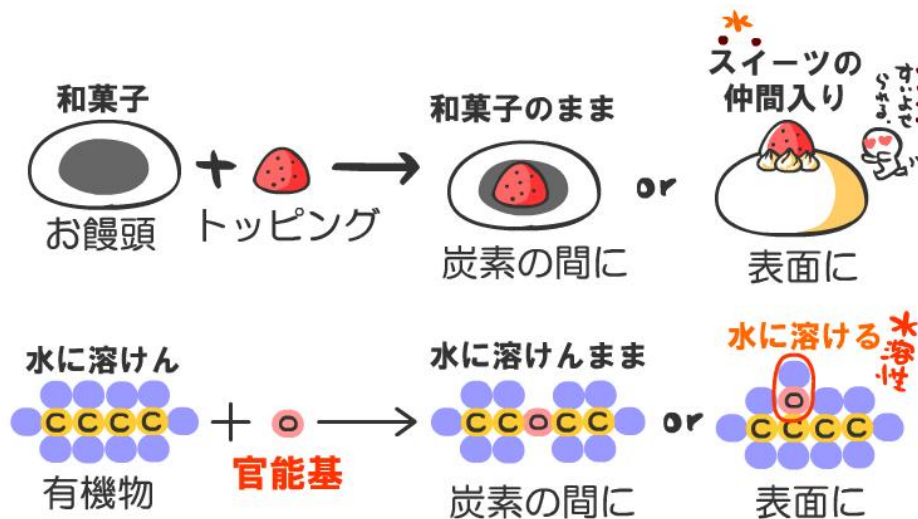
和菓子

お饅頭

＋ トッピング

和菓子のまま

炭素の間に

or

スイーツの仲間入り

すいよせられる

表面に

水に溶けん

C C C C

有機物

＋ O

官能基

水に溶けんまま

C C O C C

炭素の間に

or

水に溶ける

溶性

O

C C C C

表面に